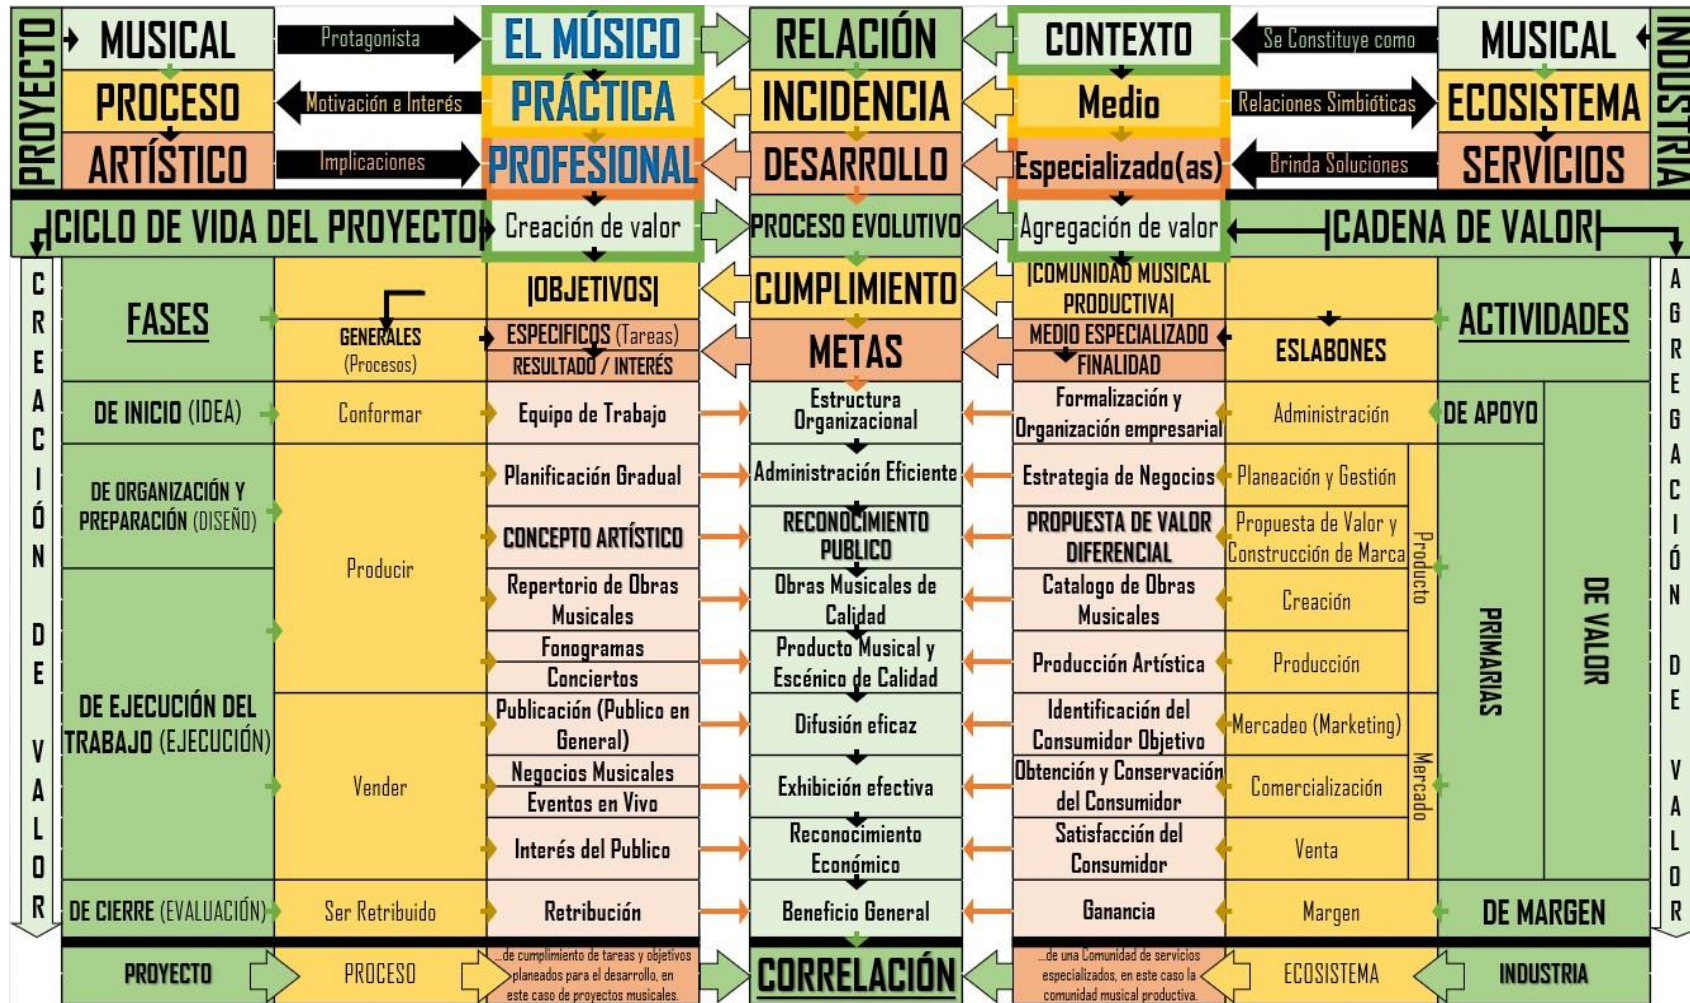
PROYECTO

MUSICAL
PROCESO
ARTÍSTICO

Protagonista
Motivación e Interés
Implicaciones

EL MÚSICO
PRÁCTICA
PROFESIONAL

RELACIÓN
INCIDENCIA
DESARROLLO

CONTEXTO
Medio
Especializado(as)

Se Constituye como
Relaciones Simbióticas
Brinda Soluciones

MUSICAL
ECOSISTEMA
SERVICIOS

INDUSTRIA

|CICLO DE VIDA DEL PROYECTO|
Creación de valor
PROCESO EVOLUTIVO
Agregación de valor
|CADENA DE VALOR|

CREACIÓN DE VALOR

| FASES | GENERALES (Procesos) | \|OBJETIVOS\| ESPECIFICOS (Tareas) RESULTADO / INTERÉS | CUMPLIMIENTO METAS | \|COMUNIDAD MUSICAL PRODUCTIVA\| MEDIO ESPECIALIZADO FINALIDAD | ESLABONES | ACTIVIDADES |
|---|---|---|---|---|---|---|
| DE INICIO (IDEA) | Conformar | Equipo de Trabajo | Estructura Organizacional | Formalización y Organización empresarial | Administración | DE APOYO |
| DE ORGANIZACIÓN Y PREPARACIÓN (DISEÑO) | Producir | Planificación Gradual | Administración Eficiente | Estrategia de Negocios | Planeación y Gestión | |
| | | CONCEPTO ARTÍSTICO | RECONOCIMIENTO PUBLICO | PROPUESTA DE VALOR DIFERENCIAL | Propuesta de Valor y Construcción de Marca | |
| DE EJECUCIÓN DEL TRABAJO (EJECUCIÓN) | | Repertorio de Obras Musicales | Obras Musicales de Calidad | Catalogo de Obras Musicales | Creación | PRIMARIAS / DE VALOR |
| | | Fonogramas Conciertos | Producto Musical y Escénico de Calidad | Producción Artística | Producción | |
| | Vender | Publicación (Publico en General) | Difusión eficaz | Identificación del Consumidor Objetivo | Mercadeo (Marketing) | |
| | | Negocios Musicales Eventos en Vivo | Exhibición efectiva | Obtención y Conservación del Consumidor | Comercialización | |
| | | Interés del Publico | Reconocimiento Económico | Satisfacción del Consumidor | Venta | |
| DE CIERRE (EVALUACIÓN) | Ser Retribuido | Retribución | Beneficio General | Ganancia | Margen | DE MARGEN |

Producto
Mercado

AGREGACIÓN DE VALOR

PROYECTO
PROCESO
...de cumplimiento de tareas y objetivos planeados para el desarrollo, en este caso de proyectos musicales.
CORRELACIÓN
...de una Comunidad de servicios especializados, en este caso la comunidad musical productiva.
ECOSISTEMA
INDUSTRIA